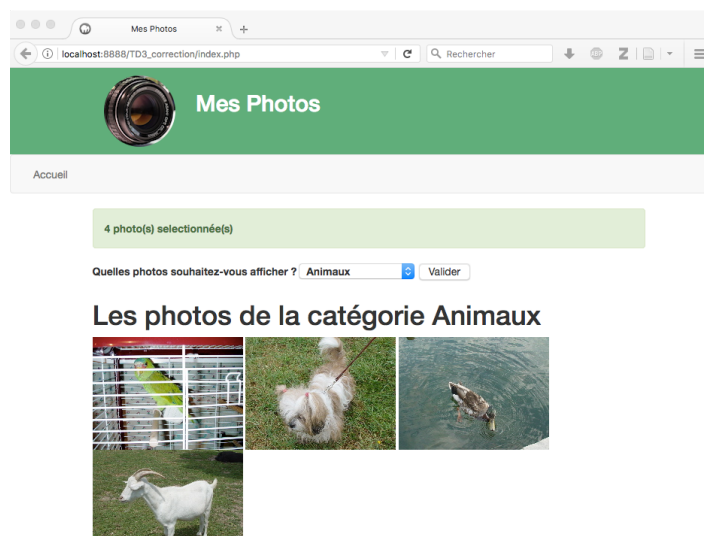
Mes Photos

localhost:8888/TD3_correction/index.php

Rechercher

Mes Photos

Accueil

4 photo(s) selectionnée(s)

Quelles photos souhaitez-vous afficher ? Animaux Valider

Les photos de la catégorie Animaux